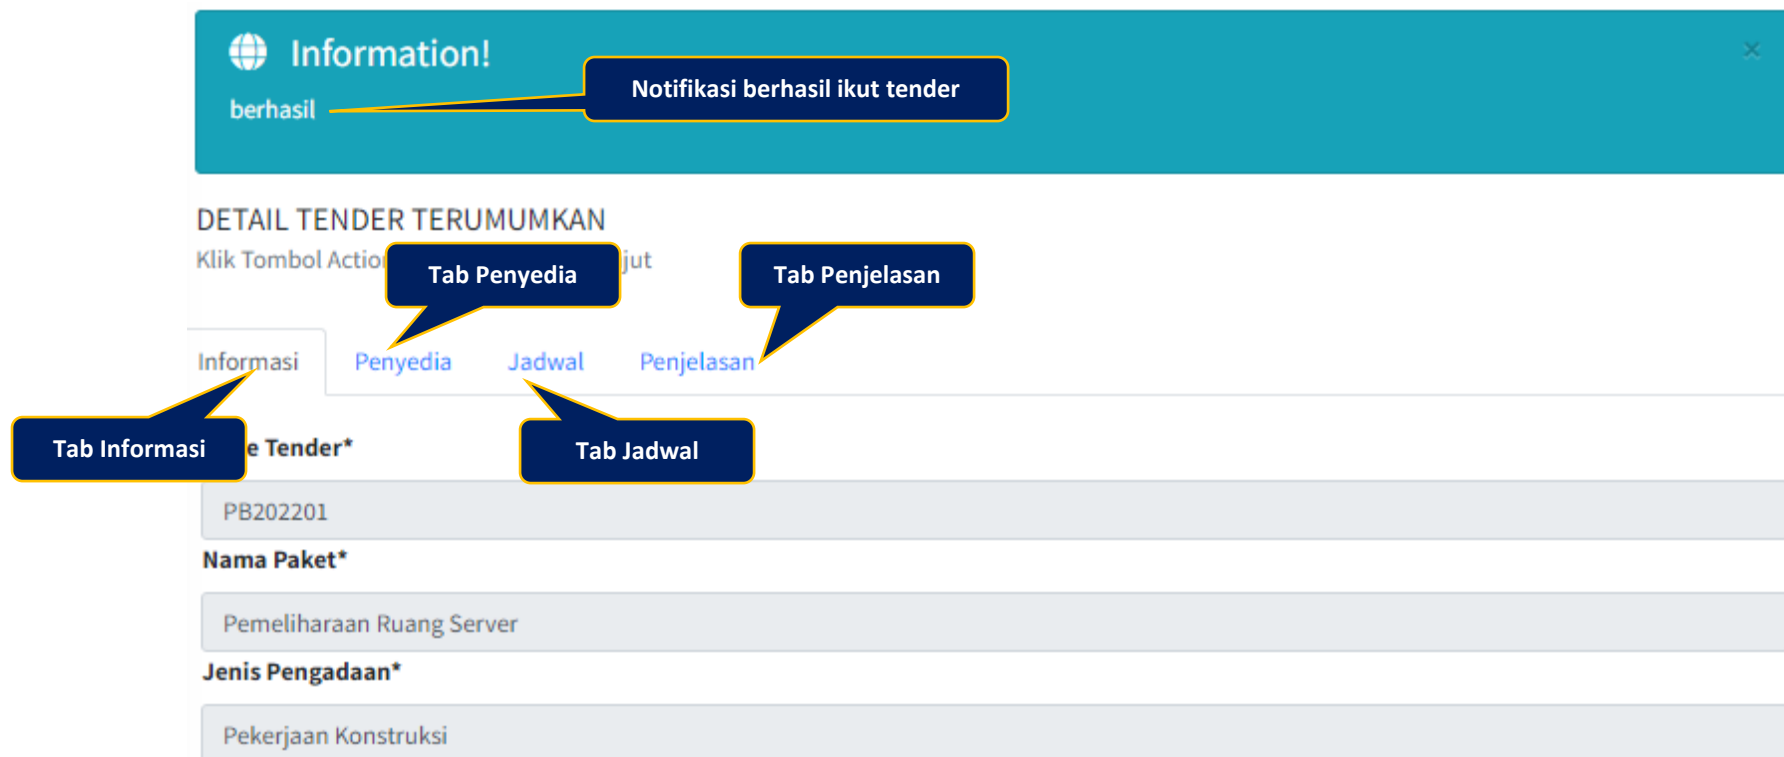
Information!

berhasil

Notifikasi berhasil ikut tender

×

DETAIL TENDER TERUMUMKAN

Klik Tombol Actio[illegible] jut

Tab Penyedia

Tab Penjelasan

Informasi Penyedia Jadwal Penjelasan

Tab Informasi

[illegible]e Tender*

Tab Jadwal

PB202201

Nama Paket*

Pemeliharaan Ruang Server

Jenis Pengadaan*

Pekerjaan Konstruksi